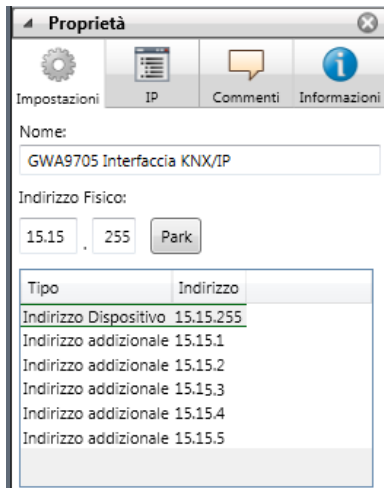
Proprietà

Impostazioni IP Commenti Informazioni

Nome:

GWA9705 Interfaccia KNX/IP

Indirizzo Fisico:

15.15 . 255 Park

| Tipo | Indirizzo |
|---|---|
| Indirizzo Dispositivo | 15.15.255 |
| Indirizzo addizionale | 15.15.1 |
| Indirizzo addizionale | 15.15.2 |
| Indirizzo addizionale | 15.15.3 |
| Indirizzo addizionale | 15.15.4 |
| Indirizzo addizionale | 15.15.5 |